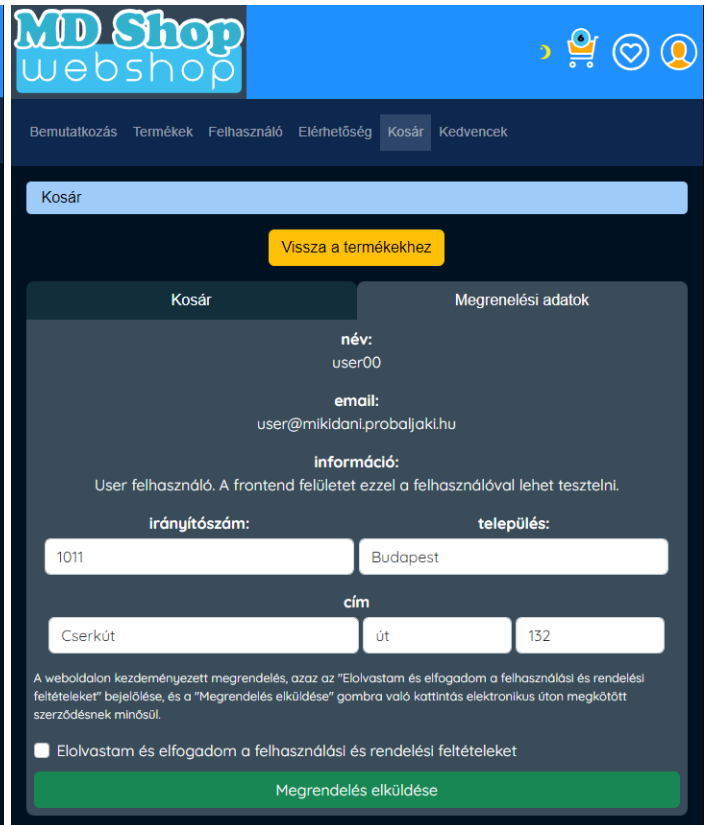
MD Shop
webshop

6

Bemutatkozás Termékek Felhasználó Elérhetőség Kosár Kedvencek

Kosár

Vissza a termékekhez

Kosár

Megrenelési adatok

név:
user00

email:
user@mikidani.probaljaki.hu

információ:
User felhasználó. A frontend felületet ezzel a felhasználóval lehet tesztelni.

irányítószám:
1011

település:
Budapest

cím
Cserkút
út
132

A weboldalon kezdeményezett megrendelés, azaz az "Elolvastam és elfogadom a felhasználási és rendelési feltételeket" bejelölése, és a "Megrendelés elküldése" gombra való kattintás elektronikus úton megkötött szerződésnek minősül.

Elolvastam és elfogadom a felhasználási és rendelési feltételeket

Megrendelés elküldése